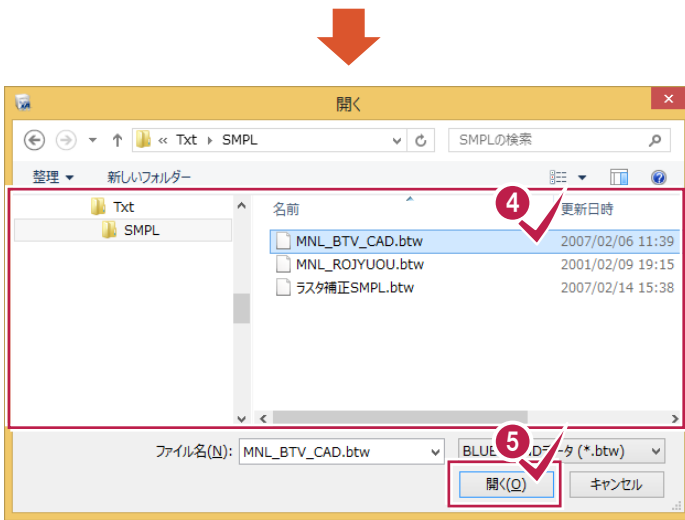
開く

« Txt ▸ SMPL

SMPLの検索

整理 ▾ 新しいフォルダー

Txt
SMPL

名前
更新日時

4

MNL_BTV_CAD.btw 2007/02/06 11:39
MNL_ROJYUOU.btw 2001/02/09 19:15
ラスタ補正SMPL.btw 2007/02/14 15:38

ファイル名(N): MNL_BTV_CAD.btw

BLUE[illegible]Dデータ (*.btw)

5

開く(O)
キャンセル